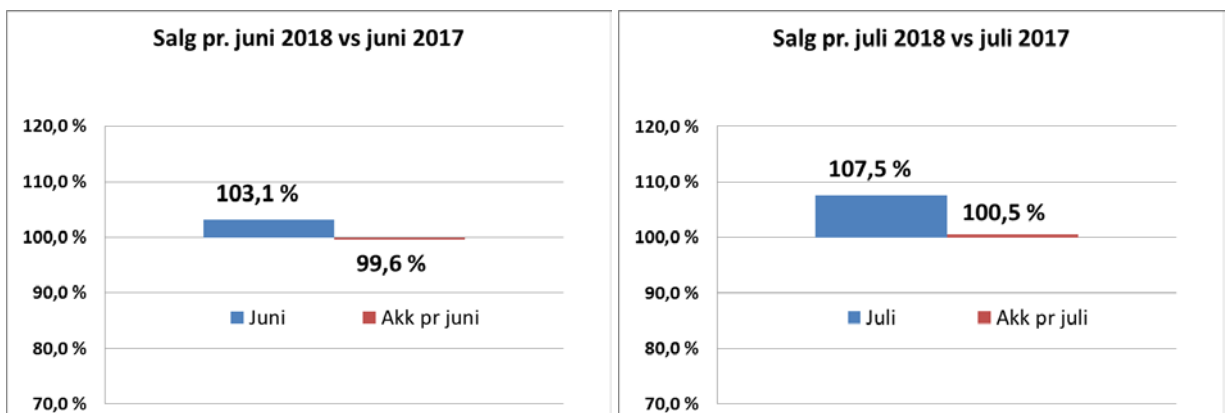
Salg pr. juni 2018 vs juni 2017

120,0 %
110,0 %
100,0 %
90,0 %
80,0 %
70,0 %

103,1 %
99,6 %

Juni
Akk pr juni

Salg pr. juli 2018 vs juli 2017

120,0 %
110,0 %
100,0 %
90,0 %
80,0 %
70,0 %

107,5 %
100,5 %

Juli
Akk pr juli